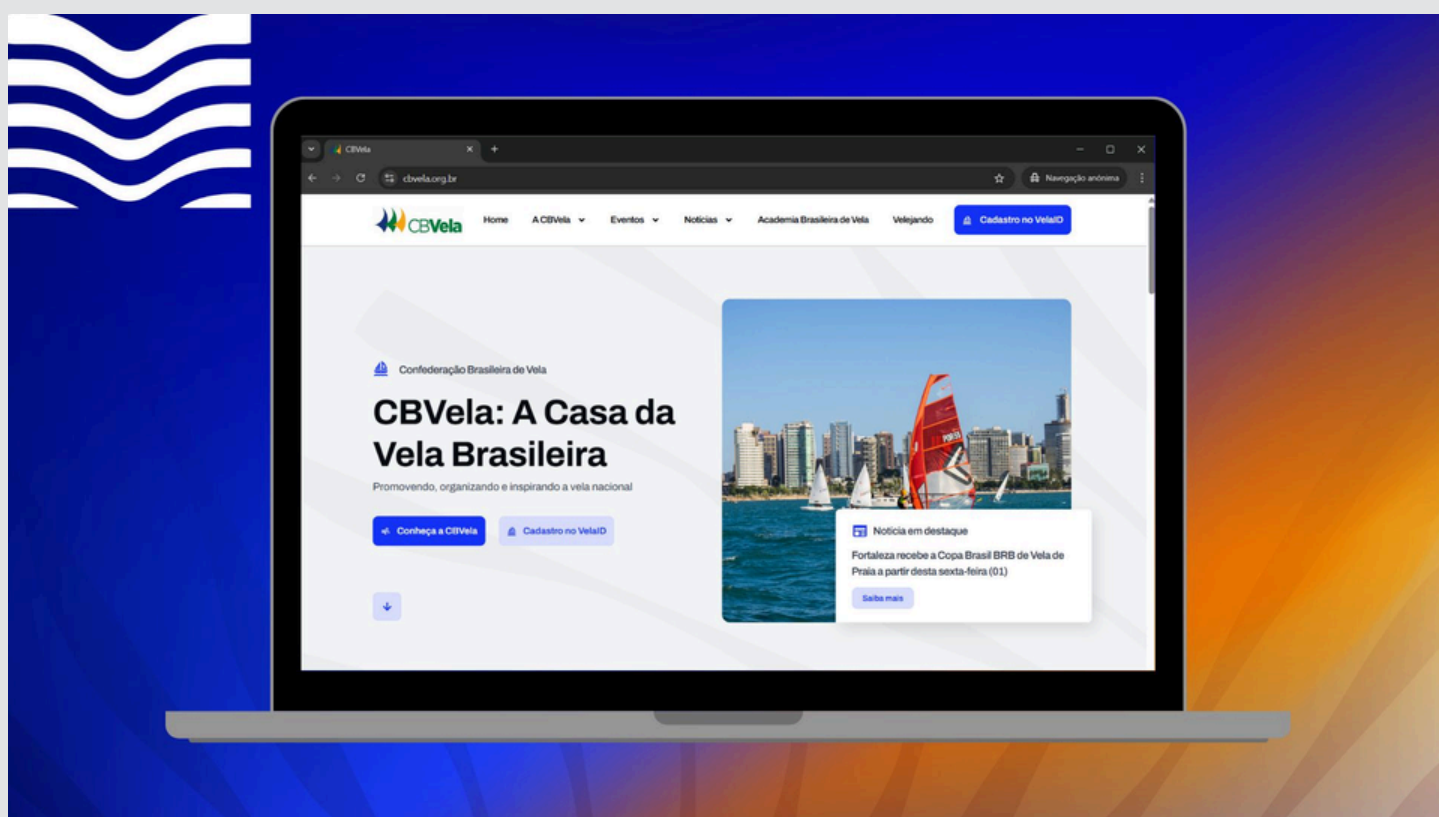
CBVela

cbvela.org.br

Navegação anônima

CBVela Home A CBVela Eventos Notícias Academia Brasileira de Vela Velejando Cadastro no VelaID

Confederação Brasileira de Vela

CBVela: A Casa da Vela Brasileira

Promovendo, organizando e inspirando a vela nacional

Conheça a CBVela Cadastro no VelaID

Notícia em destaque

Fortaleza recebe a Copa Brasil BRB de Vela de Praia a partir desta sexta-feira (01)

Saiba mais